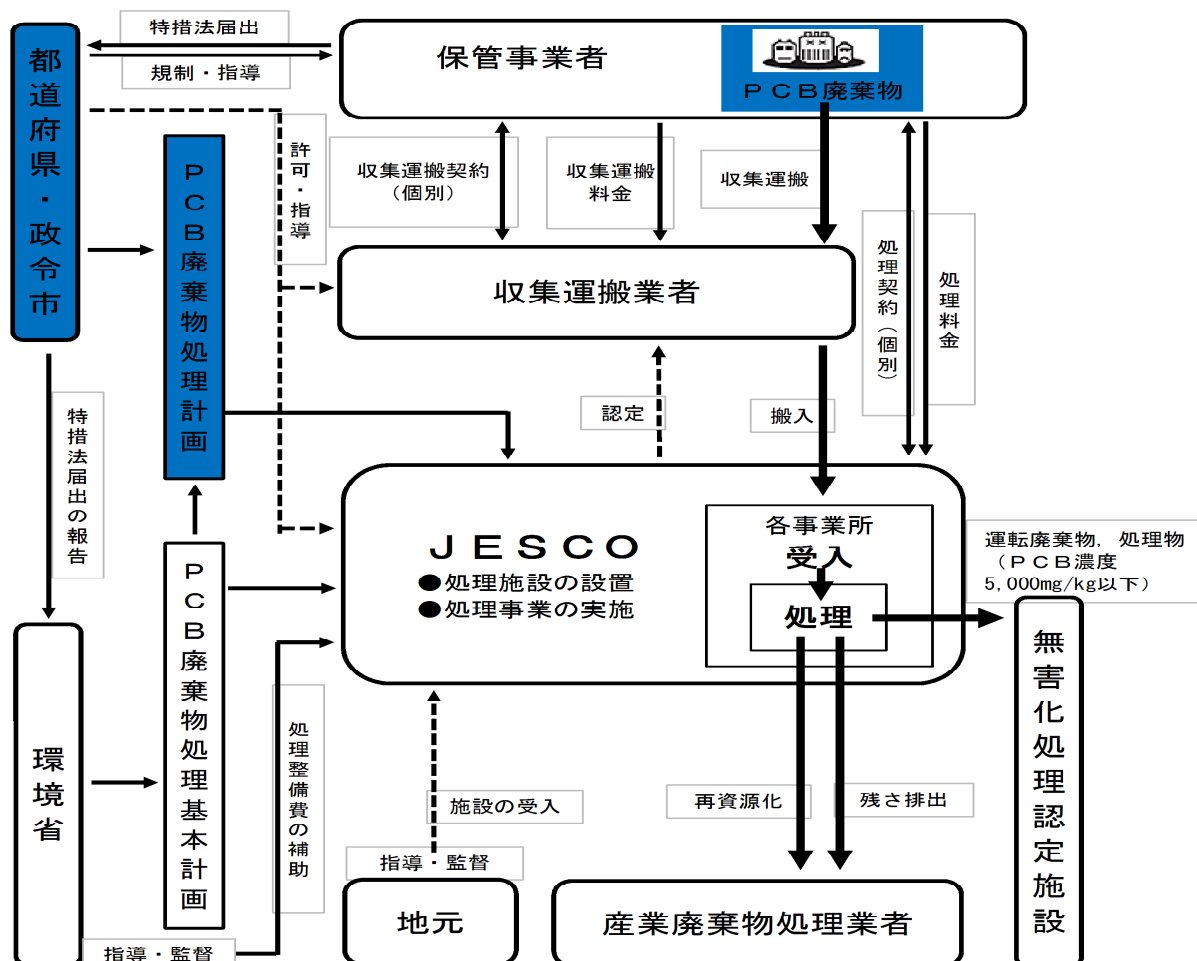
特措法届出

規制・指導

都道府県・政令市

保管事業者

PCB廃棄物

許可・指導

PCB廃棄物処理計画

収集運搬契約（個別）

収集運搬料金

収集運搬

収集運搬業者

処理契約（個別）

処理料金

特措法届出の報告

認定

搬入

JESCO
●処理施設の設置
●処理事業の実施

各事業所
受入

処理

運転廃棄物，処理物（PCB濃度 5,000mg/kg以下）

無害化処理認定施設

環境省

PCB廃棄物処理基本計画

処理整備費の補助

施設の受入

指導・監督

再資源化

残さ排出

地元

産業廃棄物処理業者

指導・監督